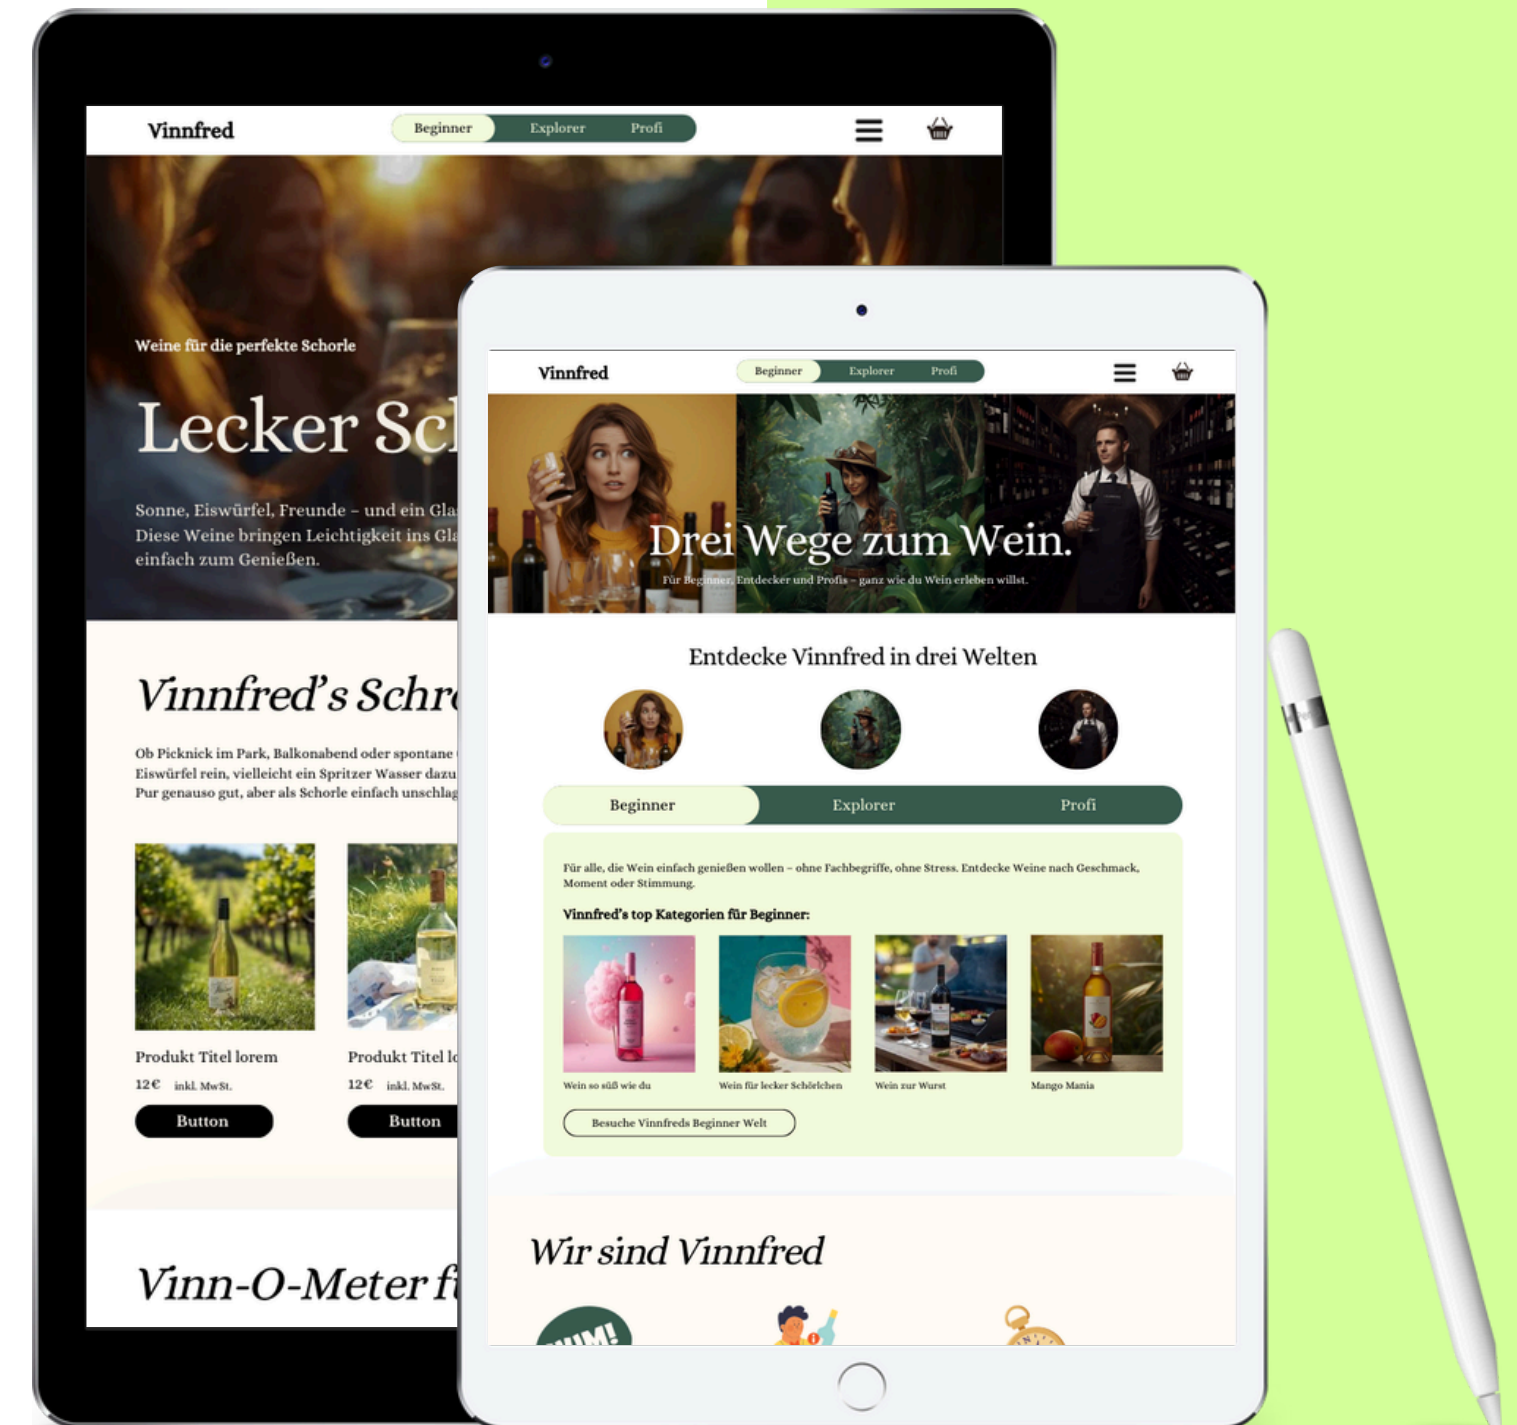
Vinnfred

Beginner Explorer Profi

Weine für die perfekte Schorle

Lecker Sc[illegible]

Sonne, Eiswürfel, Freunde – und ein Gla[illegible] Diese Weine bringen Leichtigkeit ins Gla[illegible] einfach zum Genießen.

Vinnfred's Schr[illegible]

Ob Picknick im Park, Balkonabend oder spontane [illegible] Eiswürfel rein, vielleicht ein Spritzer Wasser dazu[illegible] Pur genauso gut, aber als Schorle einfach unschlag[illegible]

Produkt Titel lorem
12€ inkl. MwSt.
Button

Produkt Titel lo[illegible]
12€ inkl. MwSt.
Button

Vinn-O-Meter f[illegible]

Vinnfred

Beginner Explorer Profi

Drei Wege zum Wein.

Für Beginner, Entdecker und Profis – ganz wie du Wein erleben willst.

Entdecke Vinnfred in drei Welten

Beginner Explorer Profi

Für alle, die Wein einfach genießen wollen – ohne Fachbegriffe, ohne Stress. Entdecke Weine nach Geschmack, Moment oder Stimmung.

Vinnfred's top Kategorien für Beginner:

Wein so süß wie du
Wein für lecker Schörlchen
Wein zur Wurst
Mango Mania

Besuche Vinnfreds Beginner Welt

Wir sind Vinnfred

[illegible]UM!